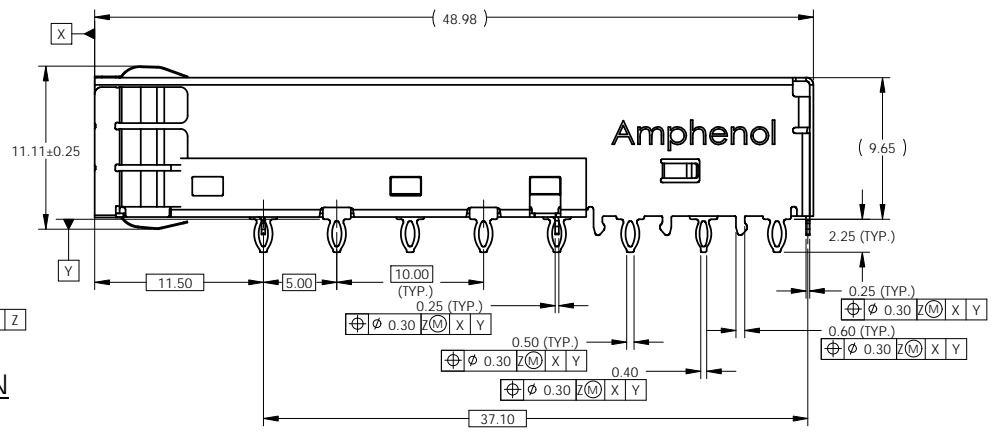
X

( 48.98 )

11.11±0.25

Amphenol

( 9.65 )

2.25 (TYP.)

Y

Z

11.50

5.00

10.00 (TYP.)

0.25 (TYP.)

0.25 (TYP.)

$\oplus$ $\phi$ 0.30 Z Ⓜ X Y

$\oplus$ $\phi$ 0.30 Z Ⓜ X Y

0.60 (TYP.)

0.50 (TYP.)

0.40

$\oplus$ $\phi$ 0.30 Z Ⓜ X Y

$\oplus$ $\phi$ 0.30 Z Ⓜ X Y

0.40

$\oplus$ $\phi$ 0.30 Z Ⓜ X Y

N

37.10